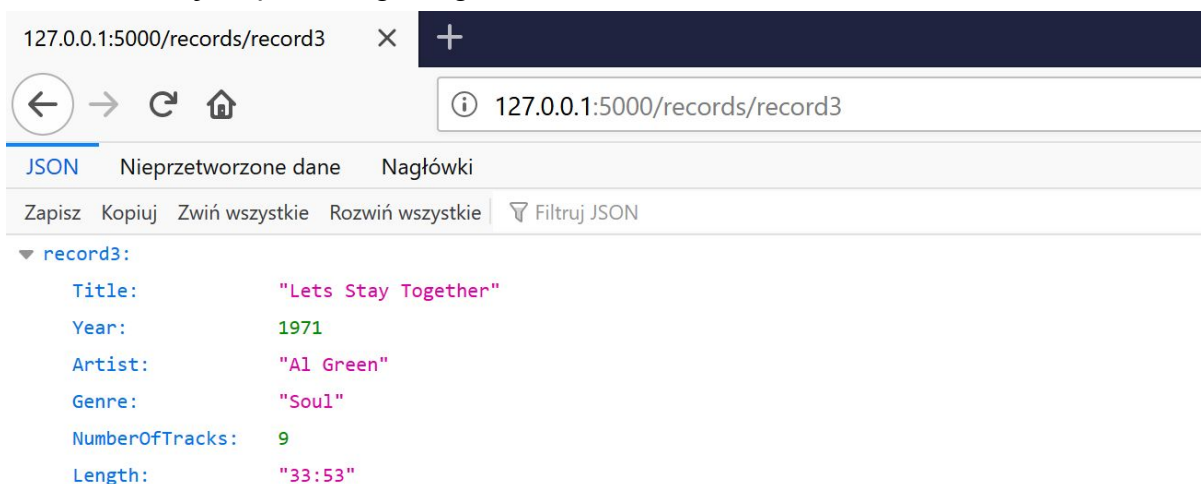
127.0.0.1:5000/records/record3 × +

127.0.0.1:5000/records/record3

JSON Nieprzetworzone dane Nagłówki

Zapisz Kopiuj Zwiń wszystkie Rozwiń wszystkie Filtruj JSON

record3:
Title: "Lets Stay Together"
Year: 1971
Artist: "Al Green"
Genre: "Soul"
NumberOfTracks: 9
Length: "33:53"